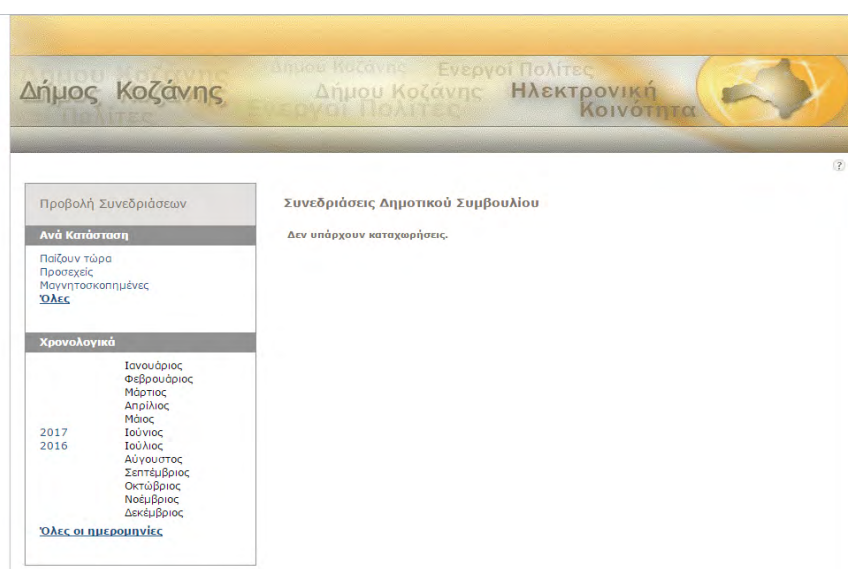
Δήμου Κοζάνης Δήμου Κοζάνης Ενεργοί Πολίτες
Δήμος Κοζάνης Δήμου Κοζάνης Ηλεκτρονική Κοινότητα
Πολίτες Ενεργοί Πολίτες

?

Προβολή Συνεδριάσεων

Ανά Κατάσταση

Παίζουν τώρα
Προσεχείς
Μαγνητοσκοπημένες
Όλες

Χρονολογικά

Ιανουάριος
Φεβρουάριος
Μάρτιος
Απρίλιος
Μάιος
2017 Ιούνιος
2016 Ιούλιος
Αύγουστος
Σεπτέμβριος
Οκτώβριος
Νοέμβριος
Δεκέμβριος

Όλες οι ημερομηνίες

Συνεδριάσεις Δημοτικού Συμβουλίου

Δεν υπάρχουν καταχωρήσεις.